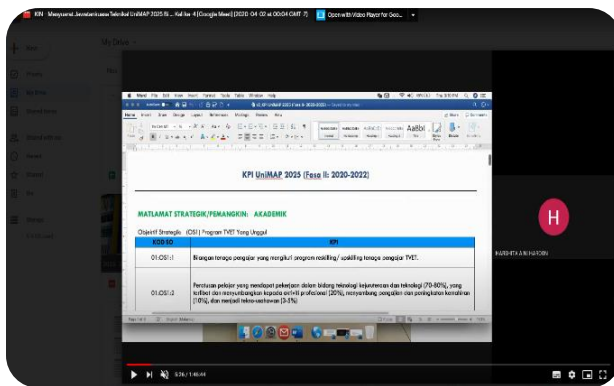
KIN - Mesyuarat Jawatankuasa Teknikal UniMAP 2025 Bi... Kali ke 4 (Google Meet) (2020-04-02 at 00:04 GMT 7)

Open with Video Player for Goo...

New

My Drive

KPI UniMAP 2025 (Fasa II: 2020-2022)

MATLAMAT STRATEGIK/PEMANGKIN: AKADEMIK

Objektif Strategik (OSI) Program TVET Yang Unggul

| KOD SO | KPI |
|---|---|
| 01:OS1:1 | Bilangan tenaga pengajar yang mengikuti program reskilling / upskilling tenaga pengajar TVET. |
| 01:OS1:2 | Peratusan pelajar yang mendapat pekerjaan dalam bidang teknologi kejuruteraan dan teknologi (70-80%), yang terlibat dan menyumbangkan kepada aktiviti profesional (20%), menyambung pengajian dan peningkatan kemahiran (10%), dan menjadi tekno-usahawan (3-5%) |

H

HARINITA A/K HAROON

5:26 / 1:46:44